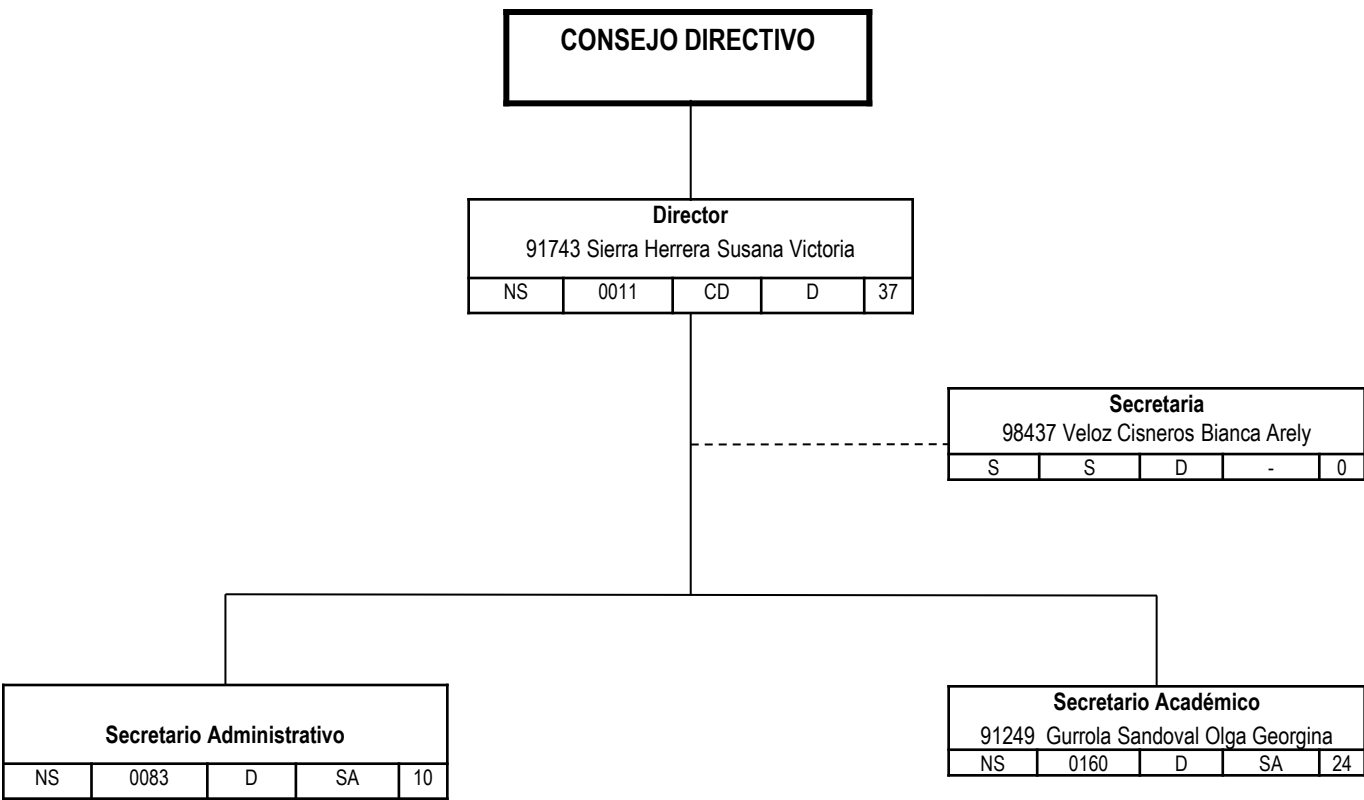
CONSEJO DIRECTIVO

Director
91743 Sierra Herrera Susana Victoria

| NS | 0011 | CD | D | 37 |
|---|---|---|---|---|

Secretaria
98437 Veloz Cisneros Bianca Arely

| S | S | D | - | 0 |
|---|---|---|---|---|

Secretario Administrativo

| NS | 0083 | D | SA | 10 |
|---|---|---|---|---|

Secretario Académico
91249 Gurrola Sandoval Olga Georgina

| NS | 0160 | D | SA | 24 |
|---|---|---|---|---|